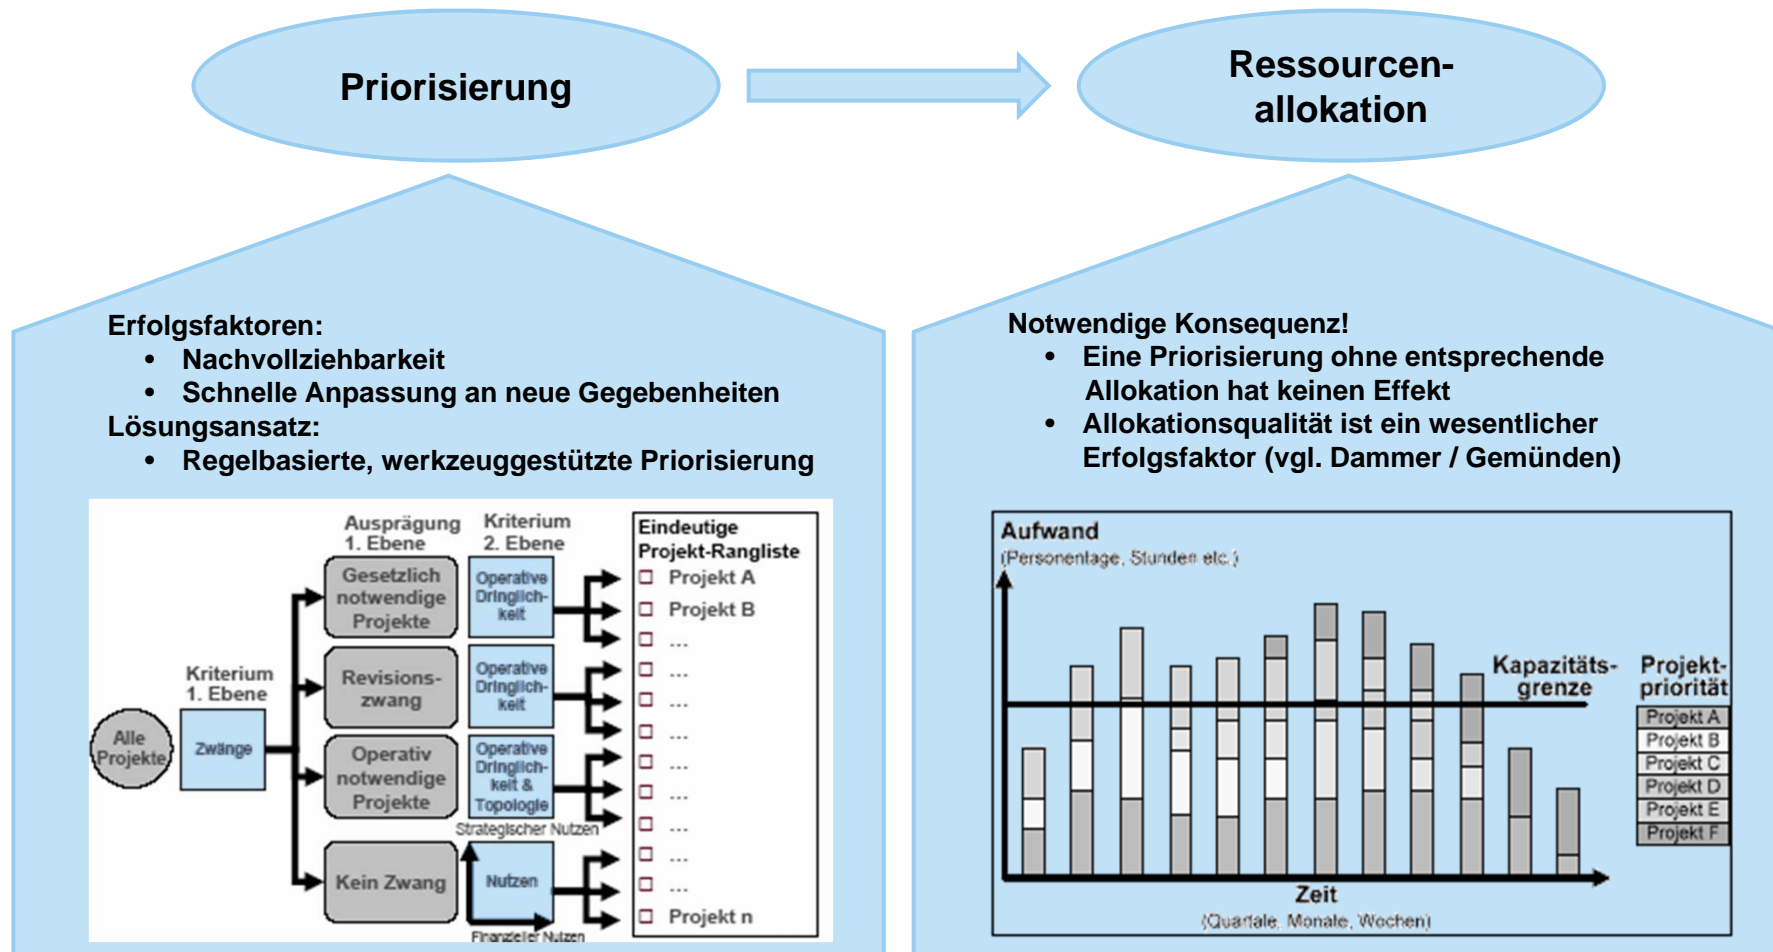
Priorisierung

Ressourcen-allokation

Erfolgsfaktoren:
- Nachvollziehbarkeit
- Schnelle Anpassung an neue Gegebenheiten

Lösungsansatz:
- Regelbasierte, werkzeuggestützte Priorisierung

Ausprägung 1. Ebene

Kriterium 2. Ebene

Eindeutige Projekt-Rangliste

Alle Projekte

Kriterium 1. Ebene

Zwänge

Gesetzlich notwendige Projekte

Revisions-zwang

Operativ notwendige Projekte

Kein Zwang

Operative Dringlich-keit

Operative Dringlich-keit

Operative Dringlich-keit & Topologie

Strategischer Nutzen

Nutzen

Finanzieller Nutzen

Projekt A
Projekt B
...
...
...
...
...
...
...
...
...
...
Projekt n

Notwendige Konsequenz!
- Eine Priorisierung ohne entsprechende Allokation hat keinen Effekt
- Allokationsqualität ist ein wesentlicher Erfolgsfaktor (vgl. Dammer / Gemünden)

Aufwand
(Personentage, Stunden etc.)

Kapazitäts-grenze

Projekt-priorität

Projekt A
Projekt B
Projekt C
Projekt D
Projekt E
Projekt F

Zeit
(Quartale, Monate, Wochen)